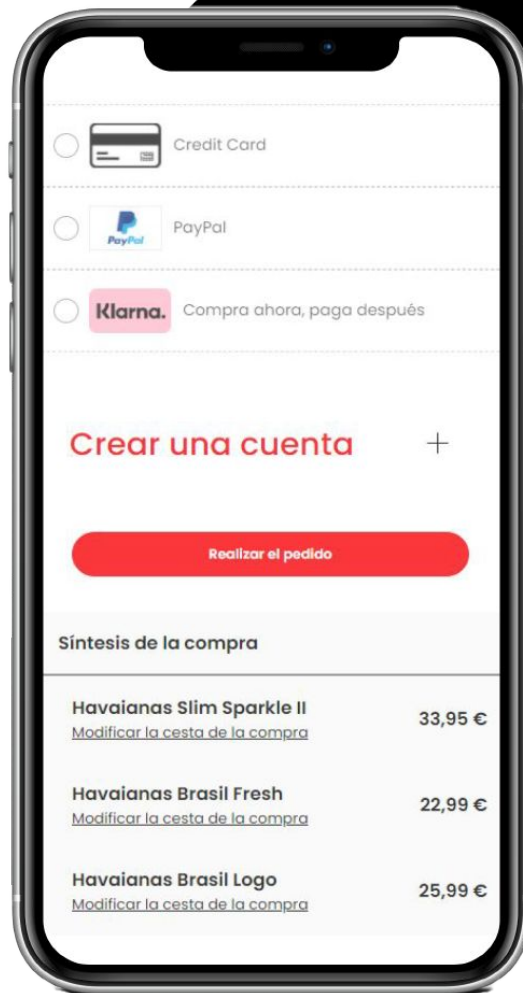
Credit Card

PayPal PayPal

Klarna. Compra ahora, paga después

Crear una cuenta +

Realizar el pedido

Síntesis de la compra

Havaianas Slim Sparkle II
Modificar la cesta de la compra
33,95 €

Havaianas Brasil Fresh
Modificar la cesta de la compra
22,99 €

Havaianas Brasil Logo
Modificar la cesta de la compra
25,99 €